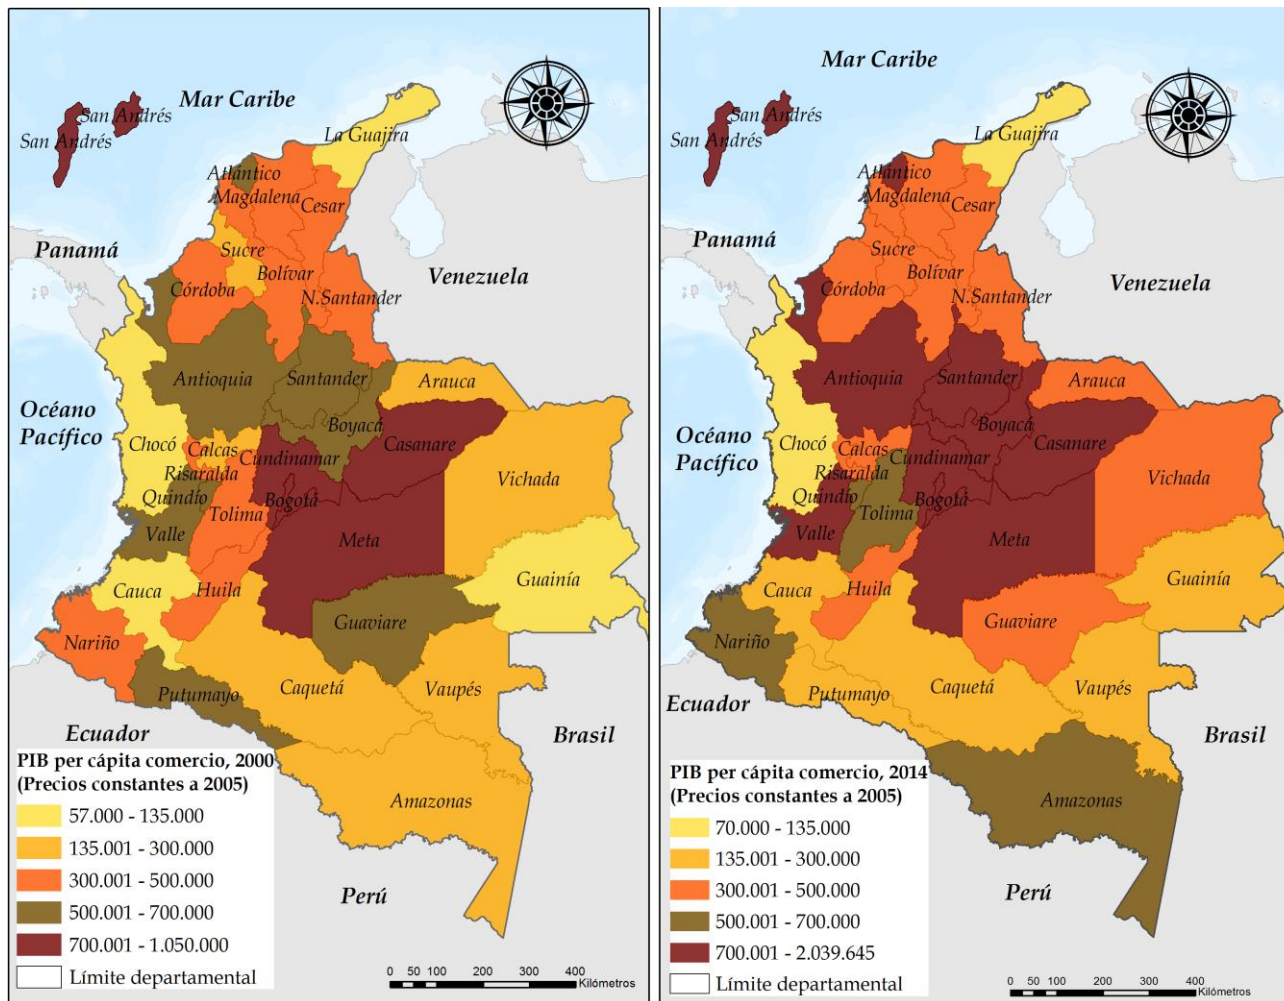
Mar Caribe
San Andrés
San Andrés
La Guajira
Atlántico
Magdalena
Cesar
Sucre
Bolívar
Córdoba
N.Santander
Panamá
Venezuela
Antioquia
Santander
Arauca
Océano Pacífico
Chocó
Caldas
Boyacá
Casanare
Risaralda
Cundinamar
Vichada
Quindío
Bogotá
Tolima
Valle
Meta
Cauca
Huila
Guainía
Guaviare
Nariño
Putumayo
Caquetá
Vaupés
Ecuador
Brasil
Amazonas
Perú

PIB per cápita comercio, 2000
(Precios constantes a 2005)
57.000 - 135.000
135.001 - 300.000
300.001 - 500.000
500.001 - 700.000
700.001 - 1.050.000
Límite departamental

0 50 100 200 300 400 Kilómetros

Mar Caribe
San Andrés
San Andrés
La Guajira
Atlántico
Magdalena
Cesar
Panamá
Sucre
Bolívar
Córdoba
N.Santander
Venezuela
Antioquia
Santander
Arauca
Océano Pacífico
Chocó
Caldas
Boyacá
Casanare
Risaralda
Cundinamar
Vichada
Quindío
Bogotá
Tolima
Valle
Meta
Cauca
Huila
Guainía
Guaviare
Nariño
Putumayo
Caquetá
Vaupés
Ecuador
Brasil
Amazonas
Perú

PIB per cápita comercio, 2014
(Precios constantes a 2005)
70.000 - 135.000
135.001 - 300.000
300.001 - 500.000
500.001 - 700.000
700.001 - 2.039.645
Límite departamental

0 50 100 200 300 400 Kilómetros